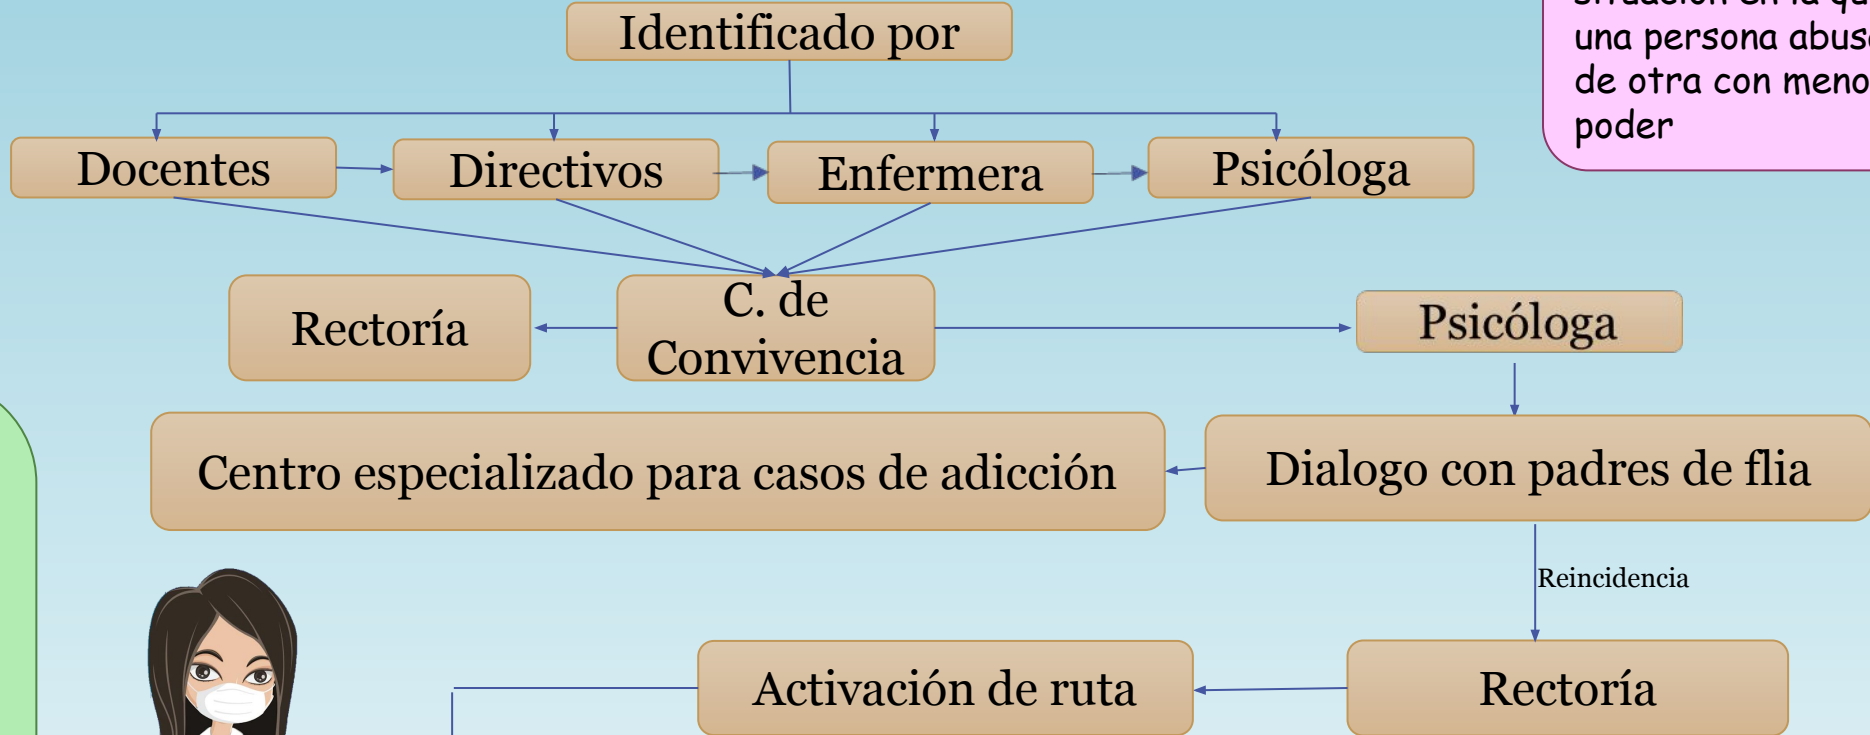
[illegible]
una persona abus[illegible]
de otra con meno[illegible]
poder

Identificado por

Docentes

Directivos

Enfermera

Psicóloga

Rectoría

C. de Convivencia

Psicóloga

Centro especializado para casos de adicción

Dialogo con padres de flia

Reincidencia

Activación de ruta

Rectoría